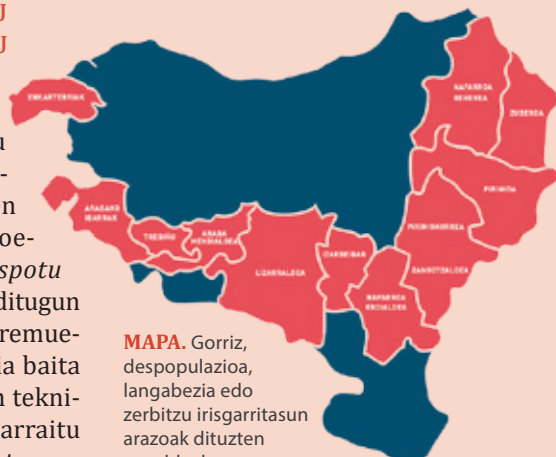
U
U
u
-
n
oe-
spotu
ditugun
remue-
a baita
n tekni-
arraitu

ENKARTERRIAK
NAFARROA BEHEREA
ZUBEROA
PIRINIOA
ARABAKO IBARRAK
TREBIÑU
ARABA MENDIALDEA
LIZARRALDEA
IZARBEIBAR
PIRINIOAURREA
ZANGOTZALDEA
NAFARROA ERDIALDEA

MAPA. Gorriz, despopulazioa, langabezia edo zerbitzu irisgarritasun arazoak dituzten